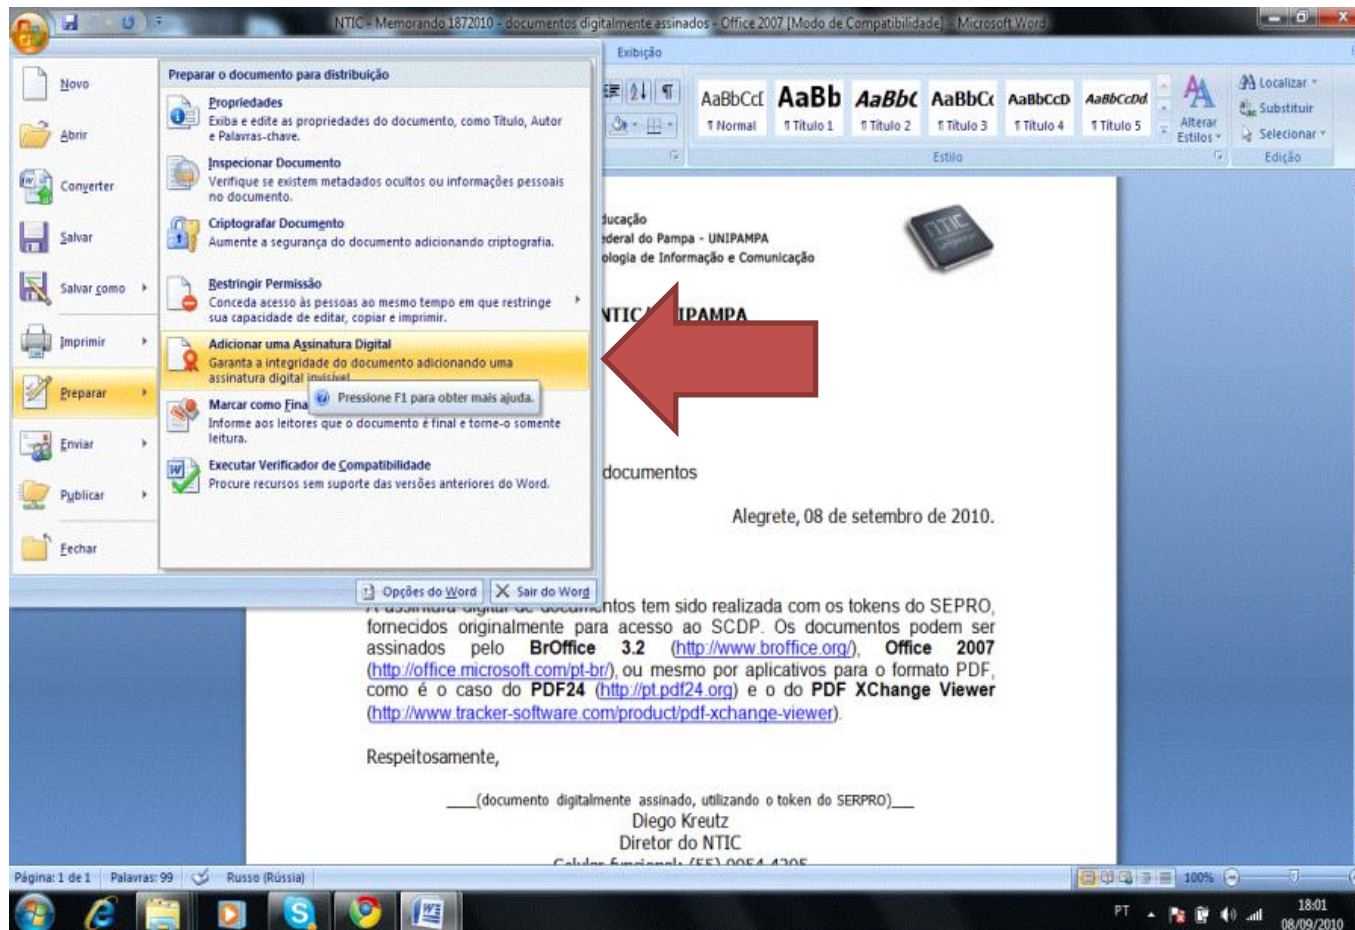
NTIC - Memorando 1872010 - documentos digitalmente assinados - Office 2007 [Modo de Compatibilidade] - Microsoft Word

Exibição

Novo
Abrir
Converter
Salvar
Salvar como
Imprimir
Preparar
Enviar
Publicar
Fechar

Preparar o documento para distribuição

Propriedades
Exiba e edite as propriedades do documento, como Título, Autor e Palavras-chave.

Inspecionar Documento
Verifique se existem metadados ocultos ou informações pessoais no documento.

Criptografar Documento
Aumente a segurança do documento adicionando criptografia.

Restringir Permissão
Conceda acesso às pessoas ao mesmo tempo em que restringe sua capacidade de editar, copiar e imprimir.

Adicionar uma Assinatura Digital
Garanta a integridade do documento adicionando uma assinatura digital invisível.

Marcar como Fina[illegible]
Pressione F1 para obter mais ajuda.
Informe aos leitores que o documento é final e torne-o somente leitura.

Executar Verificador de Compatibilidade
Procure recursos sem suporte das versões anteriores do Word.

Opções do Word
Sair do Word

AaBbCcI ¶ Normal
AaBb ¶ Título 1
AaBbC ¶ Título 2
AaBbCc ¶ Título 3
AaBbCcD ¶ Título 4
AaBbCcDd ¶ Título 5
Alterar Estilos
Estilo
Localizar
Substituir
Selecionar
Edição

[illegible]ducação
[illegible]ederal do Pampa - UNIPAMPA
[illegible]ologia de Informação e Comunicação

NTIC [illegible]IPAMPA

documentos

Alegrete, 08 de setembro de 2010.

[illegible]ntos tem sido realizada com os tokens do SEPRO, fornecidos originalmente para acesso ao SCDP. Os documentos podem ser assinados pelo BrOffice 3.2 (http://www.broffice.org/), Office 2007 (http://office.microsoft.com/pt-br/), ou mesmo por aplicativos para o formato PDF, como é o caso do PDF24 (http://pt.pdf24.org) e o do PDF XChange Viewer (http://www.tracker-software.com/product/pdf-xchange-viewer).

Respeitosamente,

____(documento digitalmente assinado, utilizando o token do SERPRO)____
Diego Kreutz
Diretor do NTIC
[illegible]

Página: 1 de 1 | Palavras: 99 | Russo (Rússia)
100%

PT
18:01
08/09/2010